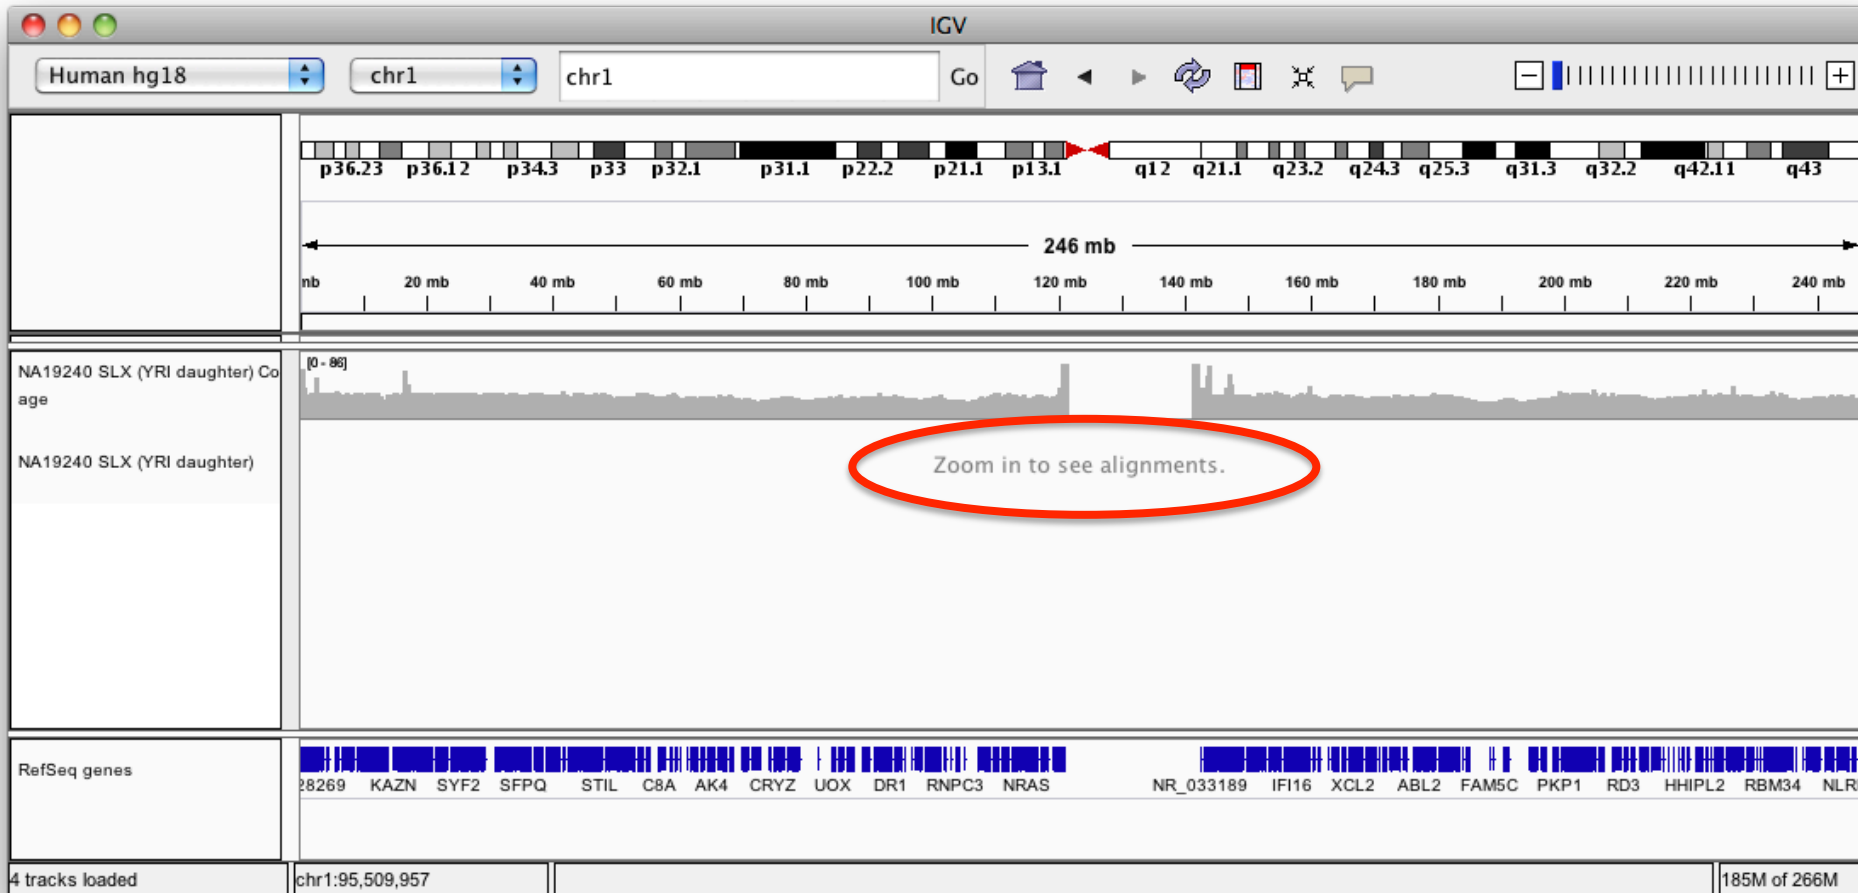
IGV

Human hg18 | chr1 | chr1 | Go

p36.23 p36.12 p34.3 p33 p32.1 p31.1 p22.2 p21.1 p13.1 q12 q21.1 q23.2 q24.3 q25.3 q31.3 q32.2 q42.11 q43

246 mb

mb 20 mb 40 mb 60 mb 80 mb 100 mb 120 mb 140 mb 160 mb 180 mb 200 mb 220 mb 240 mb

NA19240 SLX (YRI daughter) Coverage

[0 - 86]

NA19240 SLX (YRI daughter)

Zoom in to see alignments.

RefSeq genes

28269 KAZN SYF2 SFPQ STIL C8A AK4 CRYZ UOX DR1 RNPC3 NRAS NR_033189 IFI16 XCL2 ABL2 FAM5C PKP1 RD3 HHIPL2 RBM34 NLR

4 tracks loaded | chr1:95,509,957 | 185M of 266M